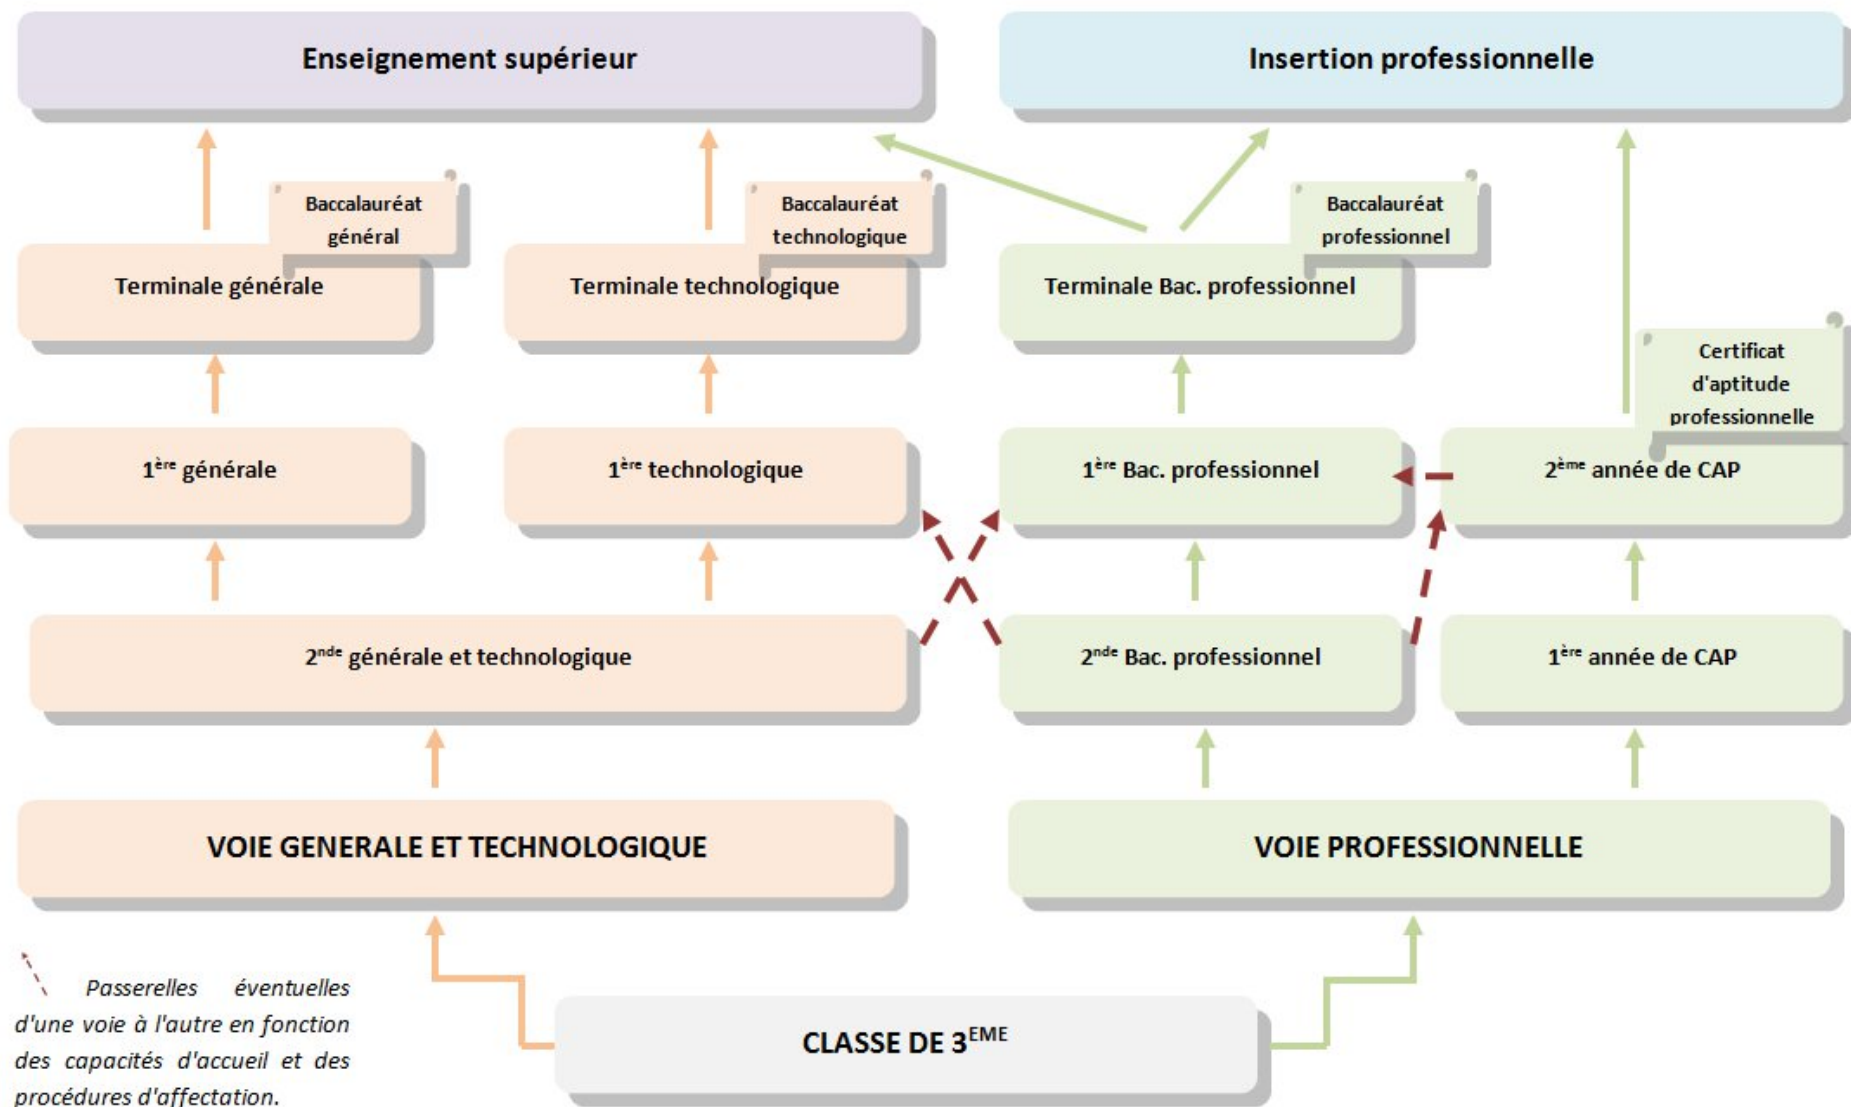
Enseignement supérieur

Insertion professionnelle

Baccalauréat général

Baccalauréat technologique

Baccalauréat professionnel

Terminale générale

Terminale technologique

Terminale Bac. professionnel

Certificat d'aptitude professionnelle

1$^{ère}$ générale

1$^{ère}$ technologique

1$^{ère}$ Bac. professionnel

2$^{ème}$ année de CAP

2$^{nde}$ générale et technologique

2$^{nde}$ Bac. professionnel

1$^{ère}$ année de CAP

VOIE GENERALE ET TECHNOLOGIQUE

VOIE PROFESSIONNELLE

Passerelles éventuelles d'une voie à l'autre en fonction des capacités d'accueil et des procédures d'affectation.

CLASSE DE 3$^{EME}$